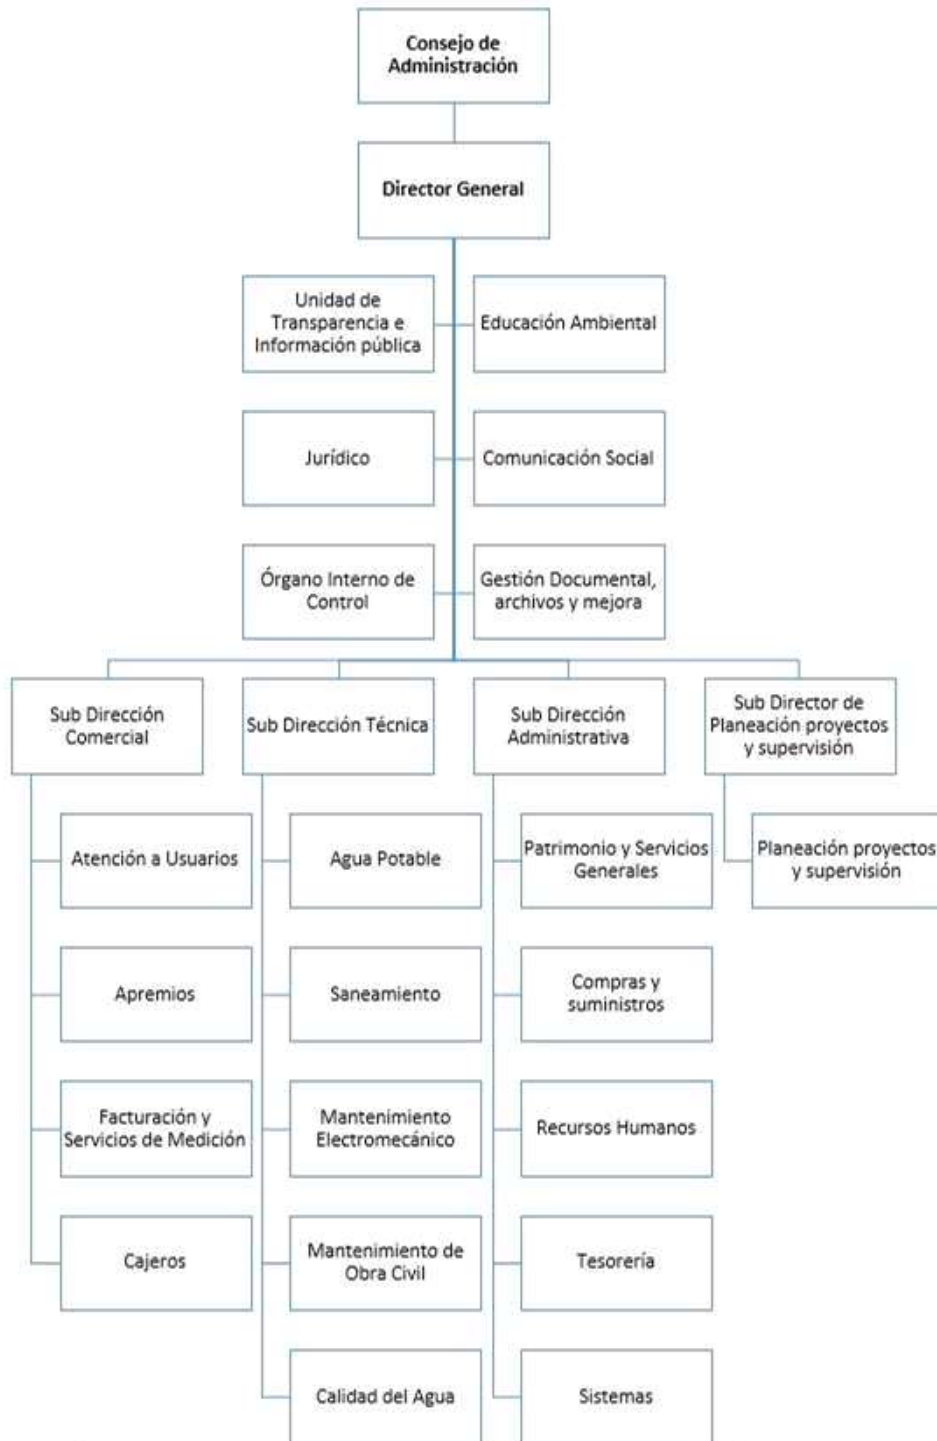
Consejo de Administración

Director General

Unidad de Transparencia e Información pública

Educación Ambiental

Jurídico

Comunicación Social

Órgano Interno de Control

Gestión Documental, archivos y mejora

Sub Dirección Comercial

Atención a Usuarios

Apremios

Facturación y Servicios de Medición

Cajeros

Sub Dirección Técnica

Agua Potable

Saneamiento

Mantenimiento Electromecánico

Mantenimiento de Obra Civil

Calidad del Agua

Sub Dirección Administrativa

Patrimonio y Servicios Generales

Compras y suministros

Recursos Humanos

Tesorería

Sistemas

Sub Director de Planeación proyectos y supervisión

Planeación proyectos y supervisión